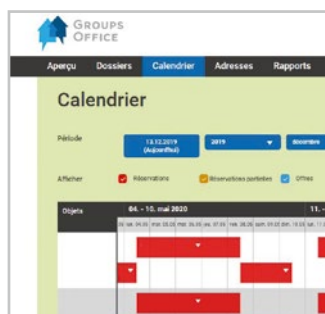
GROUPS
OFFICE

Aperçu
Dossiers
Calendrier
Adresses
Rapports

Calendrier

Période
13.12.2019
(Aujourd'hui)
2019
décembre

Afficher
Réservations
Réservations partielles
Offres

Objets
04. - 10. mai 2020
11. -
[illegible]